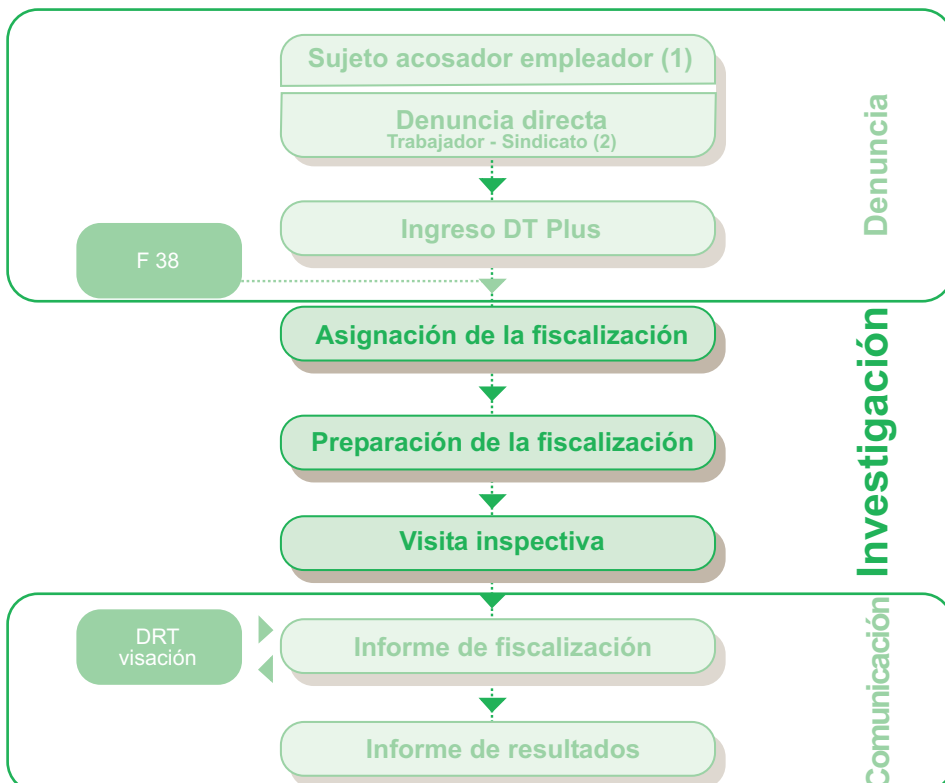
Sujeto acosador empleador (1)

Denuncia directa
Trabajador - Sindicato (2)

Ingreso DT Plus

F 38

Denuncia

Asignación de la fiscalización

Preparación de la fiscalización

Visita inspectiva

Investigación

DRT
visación

Informe de fiscalización

Informe de resultados

Comunicación